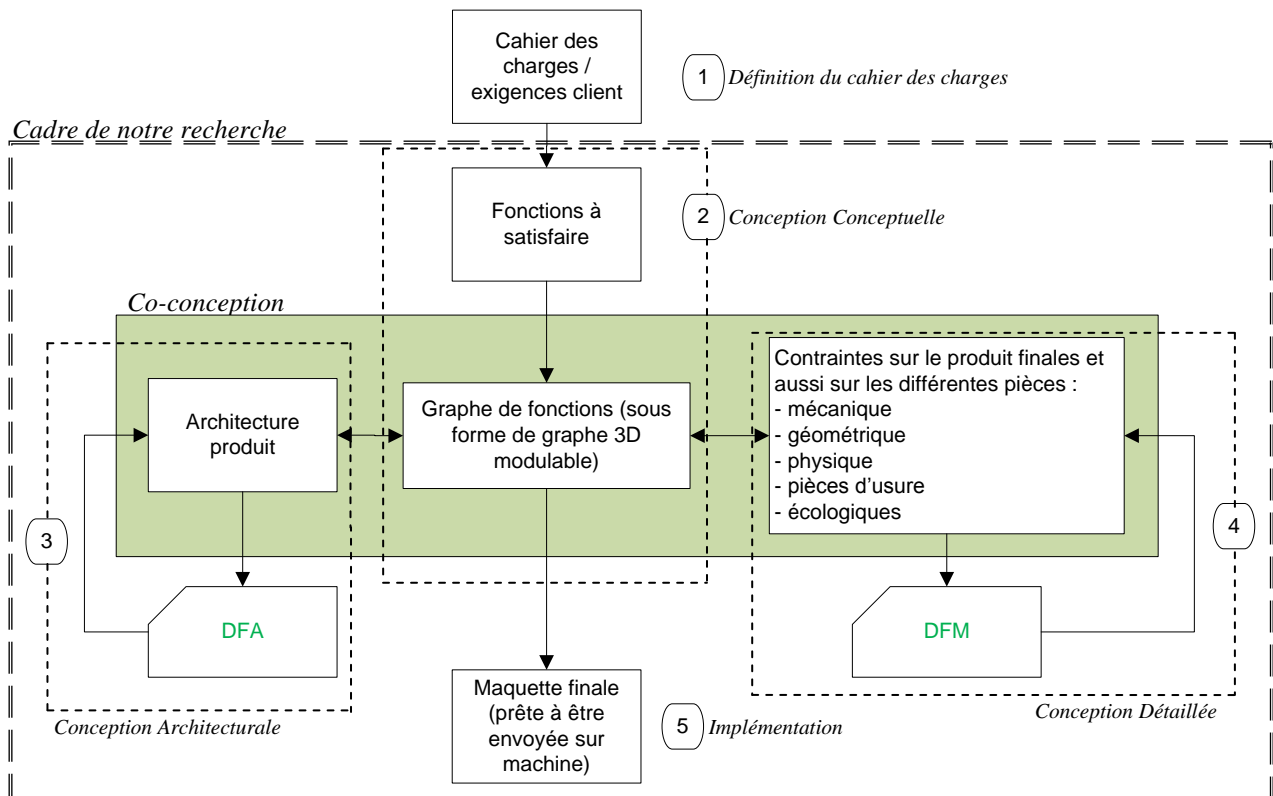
Cahier des charges / exigences client

1 Définition du cahier des charges

Cadre de notre recherche

Fonctions à satisfaire

2 Conception Conceptuelle

Co-conception

Architecture produit

Graphe de fonctions (sous forme de graphe 3D modulable)

Contraintes sur le produit finales et aussi sur les différentes pièces :
- mécanique
- géométrique
- physique
- pièces d'usure
- écologiques

3

4

DFA

DFM

Maquette finale (prête à être envoyée sur machine)

5 Implémentation

Conception Architecturale

Conception Détaillée